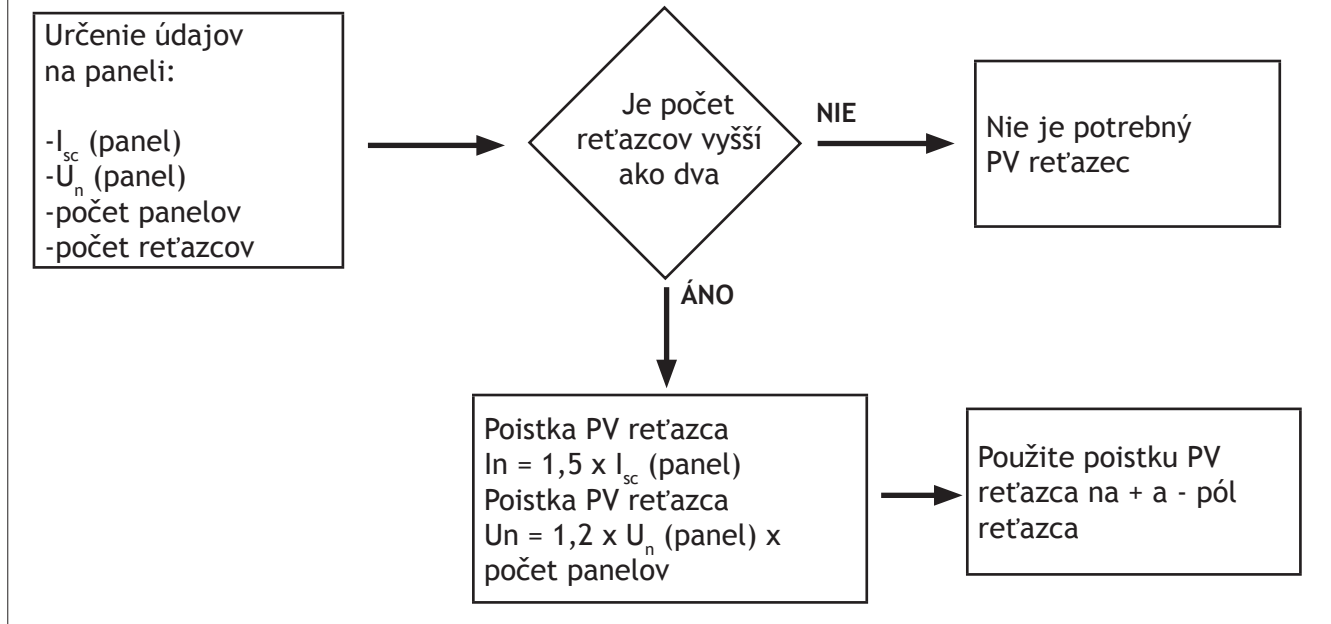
Určenie údajov na paneli:

-$I_{sc}$ (panel)
-$U_n$ (panel)
-počet panelov
-počet reťazcov

Je počet reťazcov vyšší ako dva

NIE

Nie je potrebný PV reťazec

ÁNO

Poistka PV reťazca
In = 1,5 x $I_{sc}$ (panel)
Poistka PV reťazca
Un = 1,2 x $U_n$ (panel) x počet panelov

Použite poistku PV reťazca na + a - pól reťazca